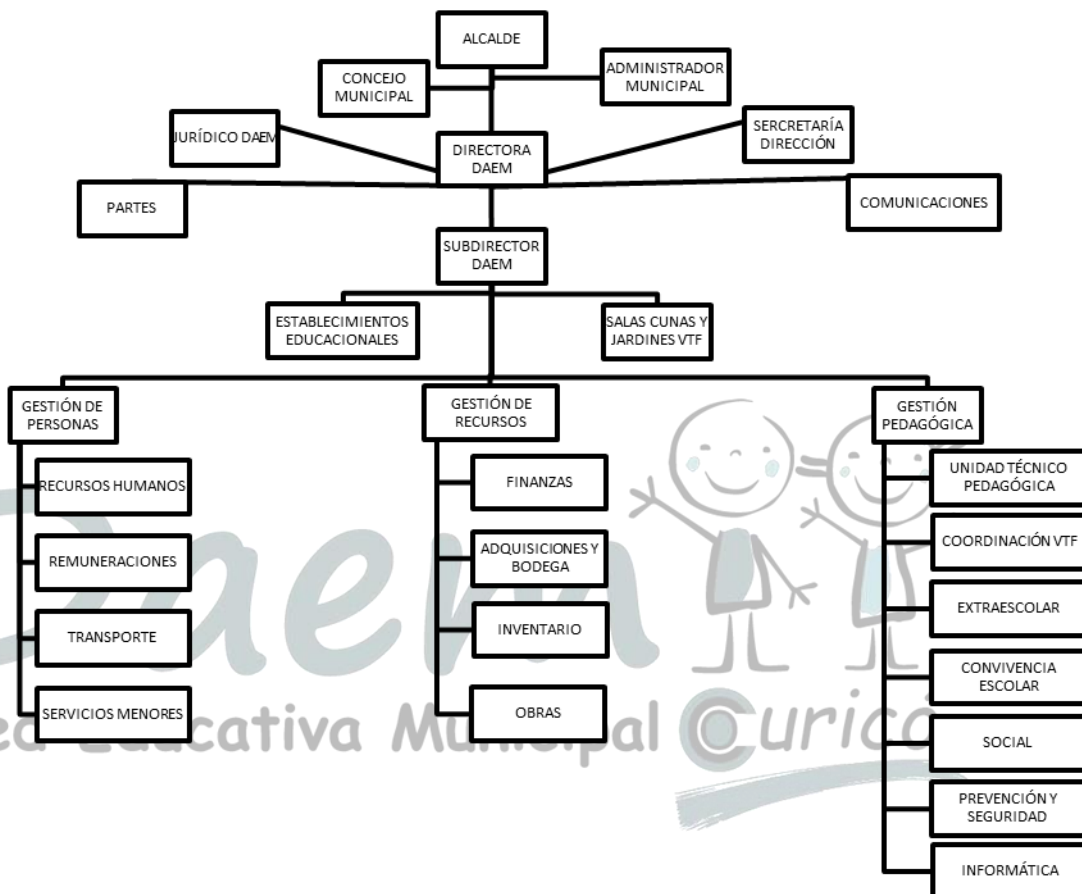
ALCALDE

CONCEJO MUNICIPAL

ADMINISTRADOR MUNICIPAL

JURÍDICO DAEM

DIRECTORA DAEM

SERCRETARÍA DIRECCIÓN

PARTES

COMUNICACIONES

SUBDIRECTOR DAEM

ESTABLECIMIENTOS EDUCACIONALES

SALAS CUNAS Y JARDINES VTF

GESTIÓN DE PERSONAS

RECURSOS HUMANOS

REMUNERACIONES

TRANSPORTE

SERVICIOS MENORES

GESTIÓN DE RECURSOS

FINANZAS

ADQUISICIONES Y BODEGA

INVENTARIO

OBRAS

GESTIÓN PEDAGÓGICA

UNIDAD TÉCNICO PEDAGÓGICA

COORDINACIÓN VTF

EXTRAESCOLAR

CONVIVENCIA ESCOLAR

SOCIAL

PREVENCIÓN Y SEGURIDAD

INFORMÁTICA

Daem
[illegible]ed Educativa Municipal Curicó